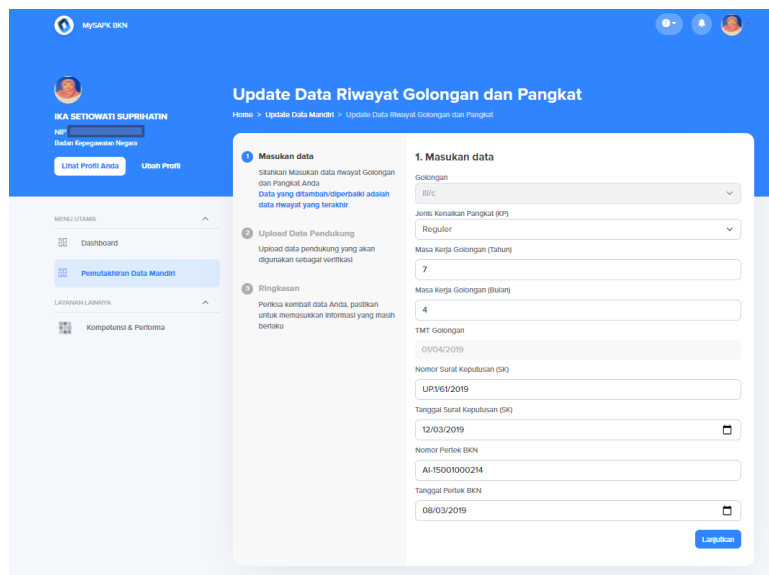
MySAPK BKN

IKA SETIOWATI SUPRIHATIN
NIP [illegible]
Badan Kepegawaian Negara

Lihat Profil Anda
Ubah Profil

MENU UTAMA
Dashboard
Pemutakhiran Data Mandiri

LAYANAN LAINNYA
Kompetensi & Performa

Update Data Riwayat Golongan dan Pangkat
Home > Update Data Mandiri > Update Data Riwayat Golongan dan Pangkat

1 Masukan data
Silahkan Masukan data riwayat Golongan dan Pangkat Anda
Data yang ditambah/diperbaiki adalah data riwayat yang terakhir

2 Upload Data Pendukung
Upload data pendukung yang akan digunakan sebagai verifikasi

3 Ringkasan
Periksa kembali data Anda, pastikan untuk memasukkan informasi yang masih berlaku

1. Masukan data
Golongan
III/c
Jenis Kenaikan Pangkat (KP)
Reguler
Masa Kerja Golongan (Tahun)
7
Masa Kerja Golongan (Bulan)
4
TMT Golongan
01/04/2019
Nomor Surat Keputusan (SK)
UP.1/61/2019
Tanggal Surat Keputusan (SK)
12/03/2019
Nomor Pertek BKN
AI-15001000214
Tanggal Pertek BKN
08/03/2019
Lanjutkan